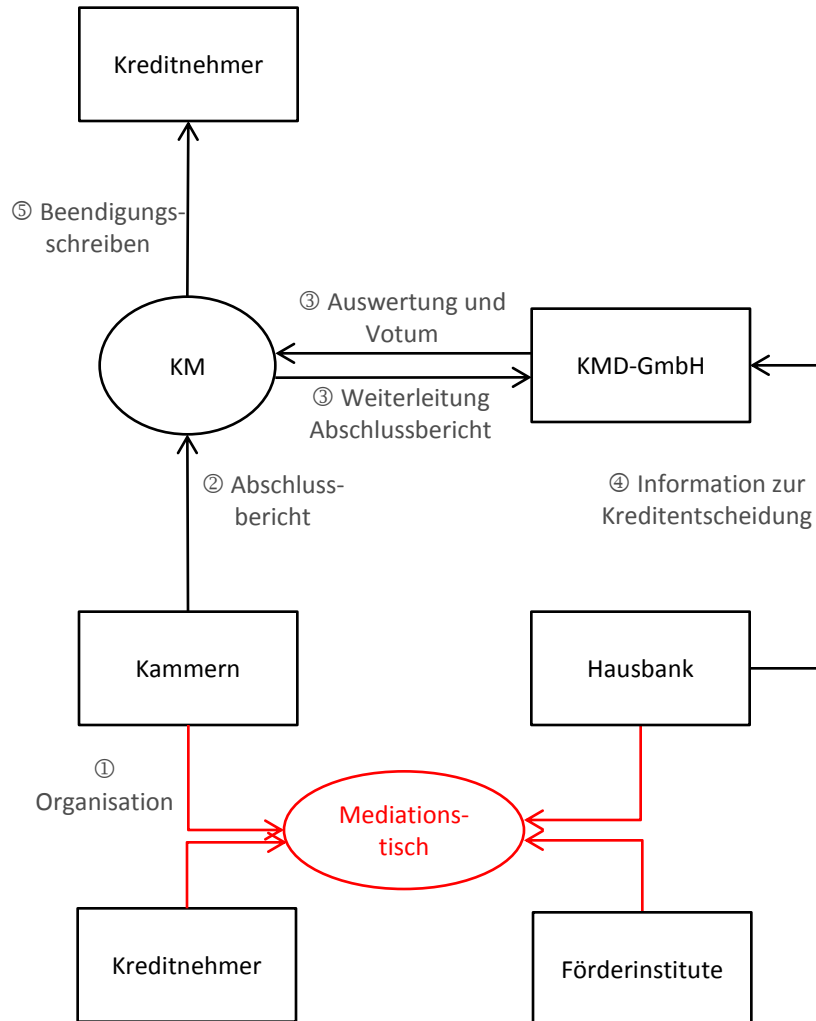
Kreditnehmer

⑤ Beendigungsschreiben

③ Auswertung und Votum

KM

KMD-GmbH

③ Weiterleitung Abschlussbericht

② Abschlussbericht

④ Information zur Kreditentscheidung

Kammern

Hausbank

① Organisation

Mediationstisch

Kreditnehmer

Förderinstitute